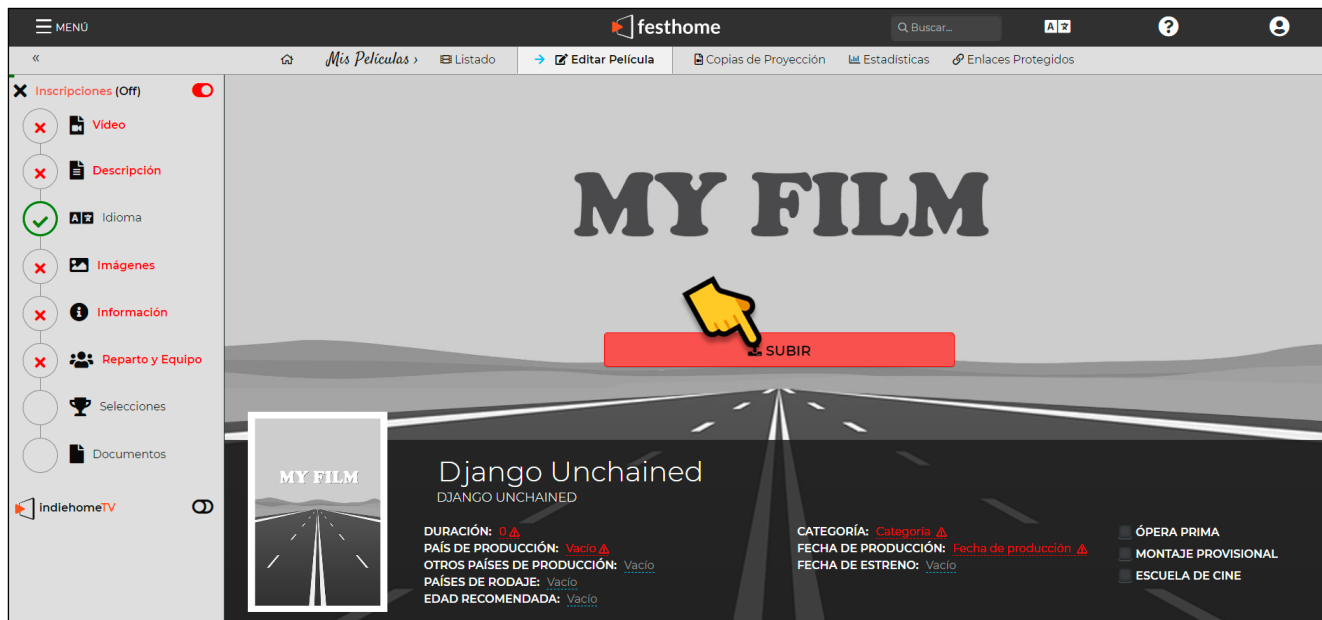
MENÚ

festhome

Buscar...

«

Mis Películas › Listado

Editar Película

Copias de Proyección

Estadísticas

Enlaces Protegidos

Inscripciones (Off)

Vídeo

Descripción

Idioma

Imágenes

Información

Reparto y Equipo

Selecciones

Documentos

indiehomeTV

MY FILM

SUBIR

MY FILM

Django Unchained
DJANGO UNCHAINED

DURACIÓN: 0
PAÍS DE PRODUCCIÓN: Vacío
OTROS PAÍSES DE PRODUCCIÓN: Vacío
PAÍSES DE RODAJE: Vacío
EDAD RECOMENDADA: Vacío

CATEGORÍA: Categoría
FECHA DE PRODUCCIÓN: Fecha de producción
FECHA DE ESTRENO: Vacío

ÓPERA PRIMA
MONTAJE PROVISIONAL
ESCUELA DE CINE